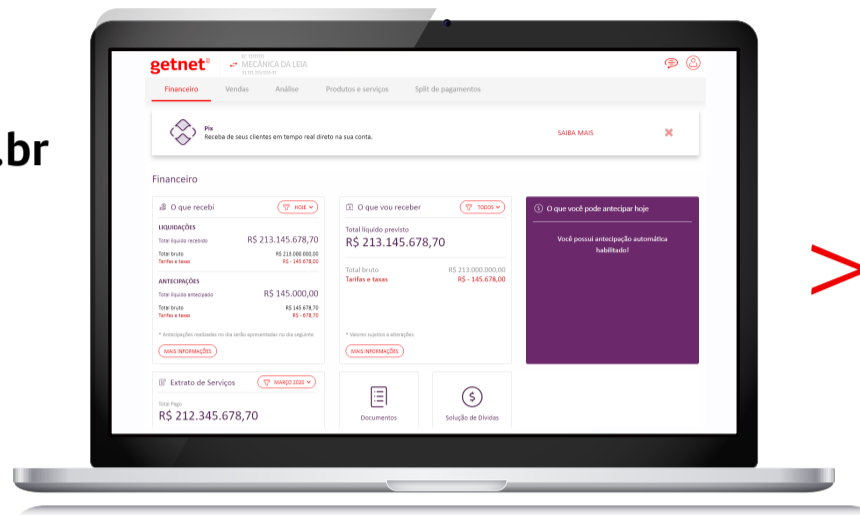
.br

getnet®
EC 0000
MECÂNICA DA LEIA
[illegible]

Financeiro Vendas Análise Produtos e serviços Split de pagamentos

Pix
Receba de seus clientes em tempo real direto na sua conta.
SAIBA MAIS

Financeiro

O que recebi
HOJE

LIQUIDAÇÕES
Total líquido recebido R$ 213.145.678,70
Total bruto R$ 213.000.000,00
Tarifas e taxas R$ - 145.678,70

ANTECIPAÇÕES
Total líquido antecipado R$ 145.000,00
Total bruto R$ 145.678,70
Tarifas e taxas R$ - 678,70

* Antecipações realizadas no dia serão apresentadas no dia seguinte.
MAIS INFORMAÇÕES

O que vou receber
TODOS
Total líquido previsto
R$ 213.145.678,70
Total bruto R$ 213.000.000,00
Tarifas e taxas R$ - 145.678,70
* Valores sujeitos a alterações
MAIS INFORMAÇÕES

O que você pode antecipar hoje
Você possui antecipação automática habilitado!

Extrato de Serviços
MARÇO 2020
Total Pago
R$ 212.345.678,70

Documentos

Solução de Dívidas